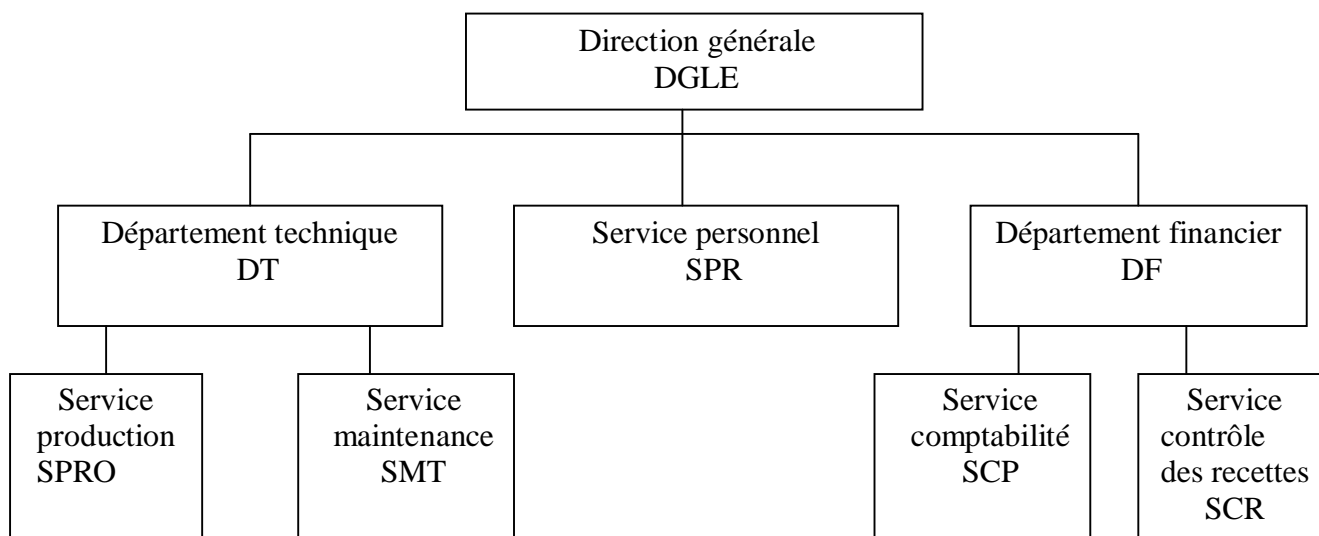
Direction générale
DGLE

Département technique
DT

Service personnel
SPR

Département financier
DF

Service
production
SPRO

Service
maintenance
SMT

Service
comptabilité
SCP

Service
contrôle
des recettes
SCR